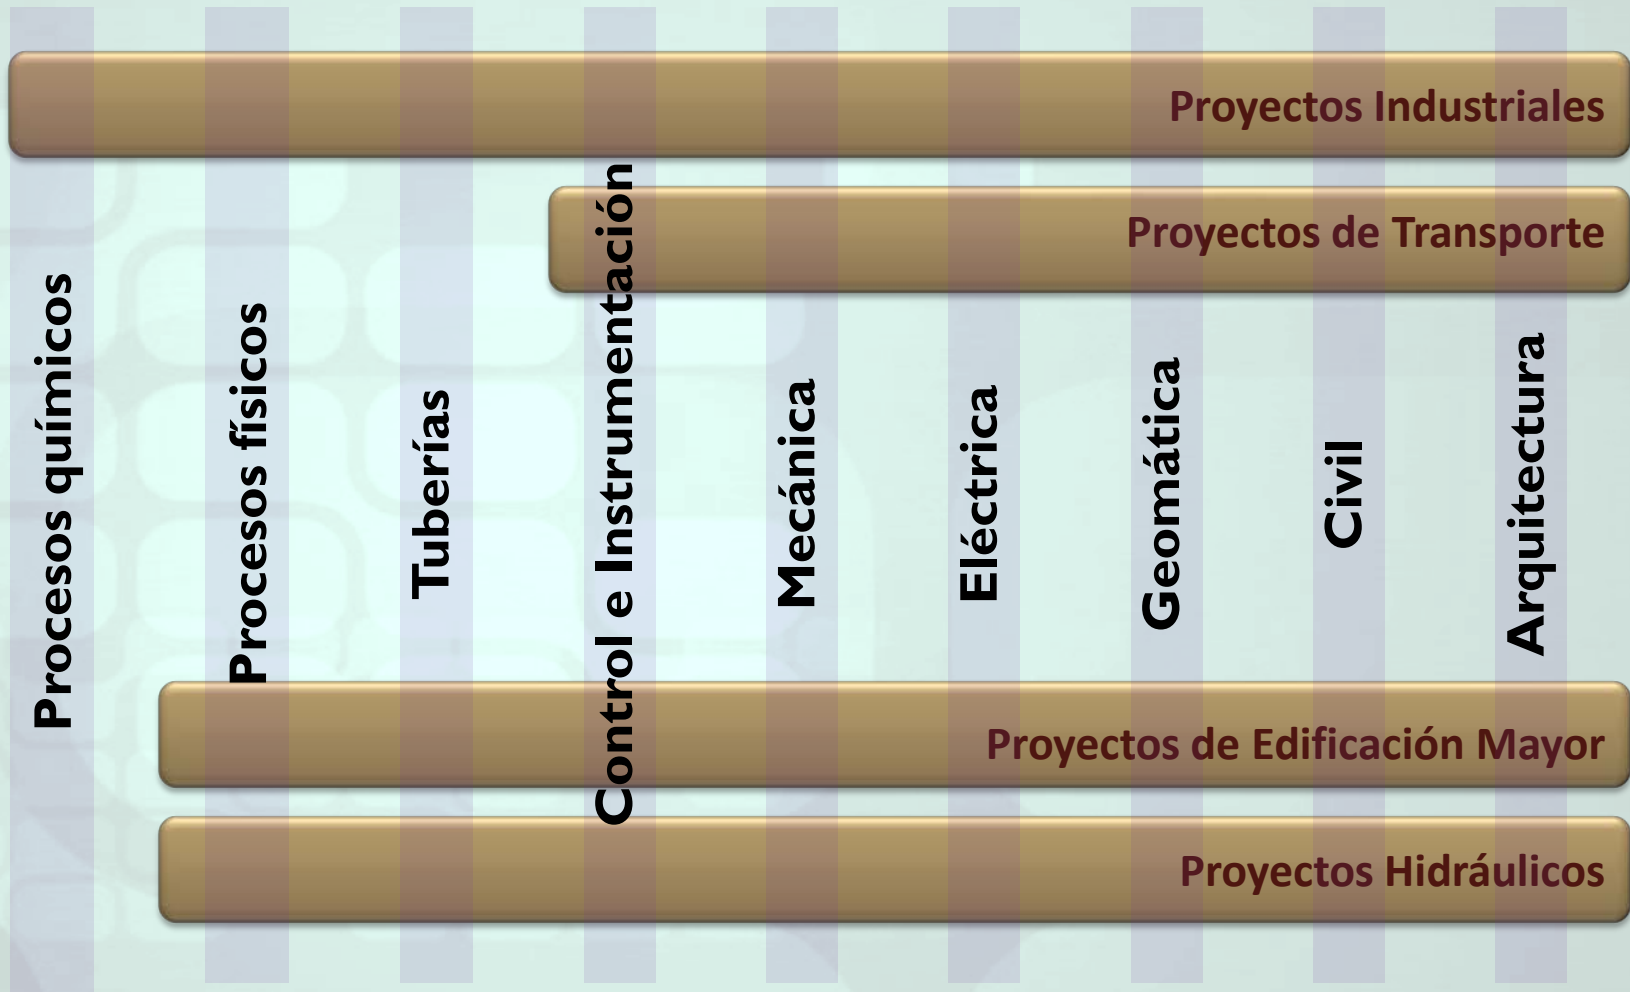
Proyectos Industriales

Proyectos de Transporte

Procesos químicos

Procesos físicos

Tuberías

Control e Instrumentación

Mecánica

Eléctrica

Geomática

Civil

Arquitectura

Proyectos de Edificación Mayor

Proyectos Hidráulicos